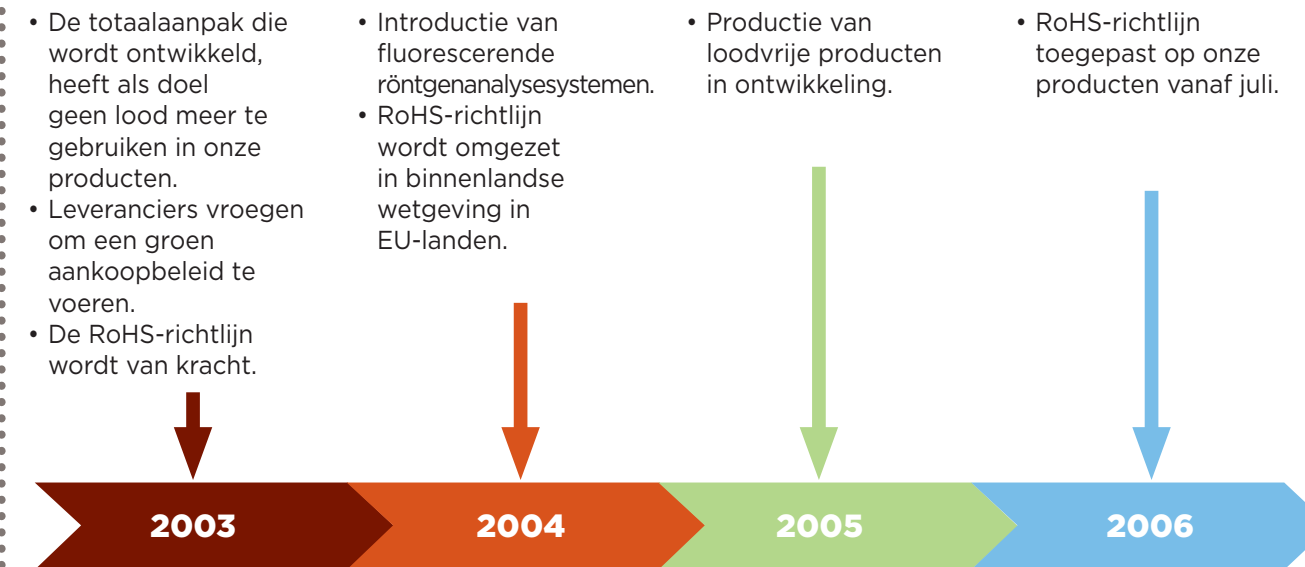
• De totaalaanpak die wordt ontwikkeld, heeft als doel geen lood meer te gebruiken in onze producten.
• Leveranciers vroegen om een groen aankoopbeleid te voeren.
• De RoHS-richtlijn wordt van kracht.

• Introductie van fluorescerende röntgenanalysesystemen.
• RoHS-richtlijn wordt omgezet in binnenlandse wetgeving in EU-landen.

• Productie van loodvrije producten in ontwikkeling.

• RoHS-richtlijn toegepast op onze producten vanaf juli.

2003

2004

2005

2006